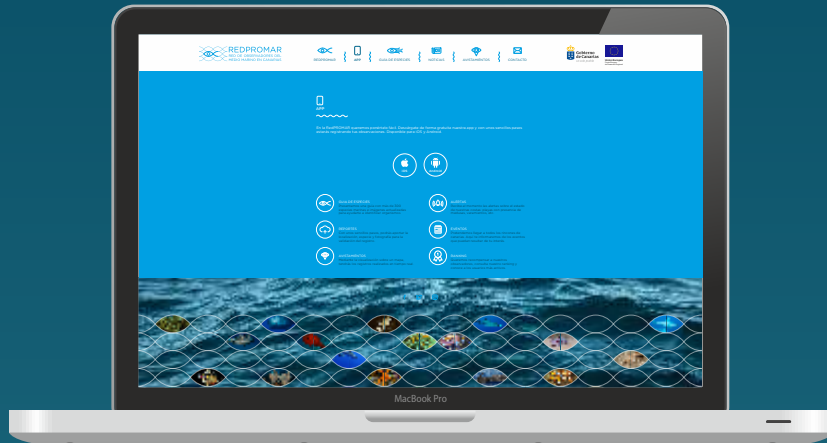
REDPROMAR
RED DE OBSERVADORES DEL MEDIO MARINO EN CANARIAS

REDPROMAR | APP | GUÍA DE ESPECIES | NOTICIAS | AVISTAMIENTOS | CONTACTO

Gobierno de Canarias

APP

En la RedPROMAR queremos ponértelo fácil. Descárgate de forma gratuita nuestra app y con unos sencillos pasos envía rápidamente tus observaciones. Disponible para iOS y Android.

GUÍA DE ESPECIES
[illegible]

ALERTAS
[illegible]

NOTICIAS
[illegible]

ENCUESTAS
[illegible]

AVISTAMIENTOS
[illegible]

RANKING
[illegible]

MacBook Pro